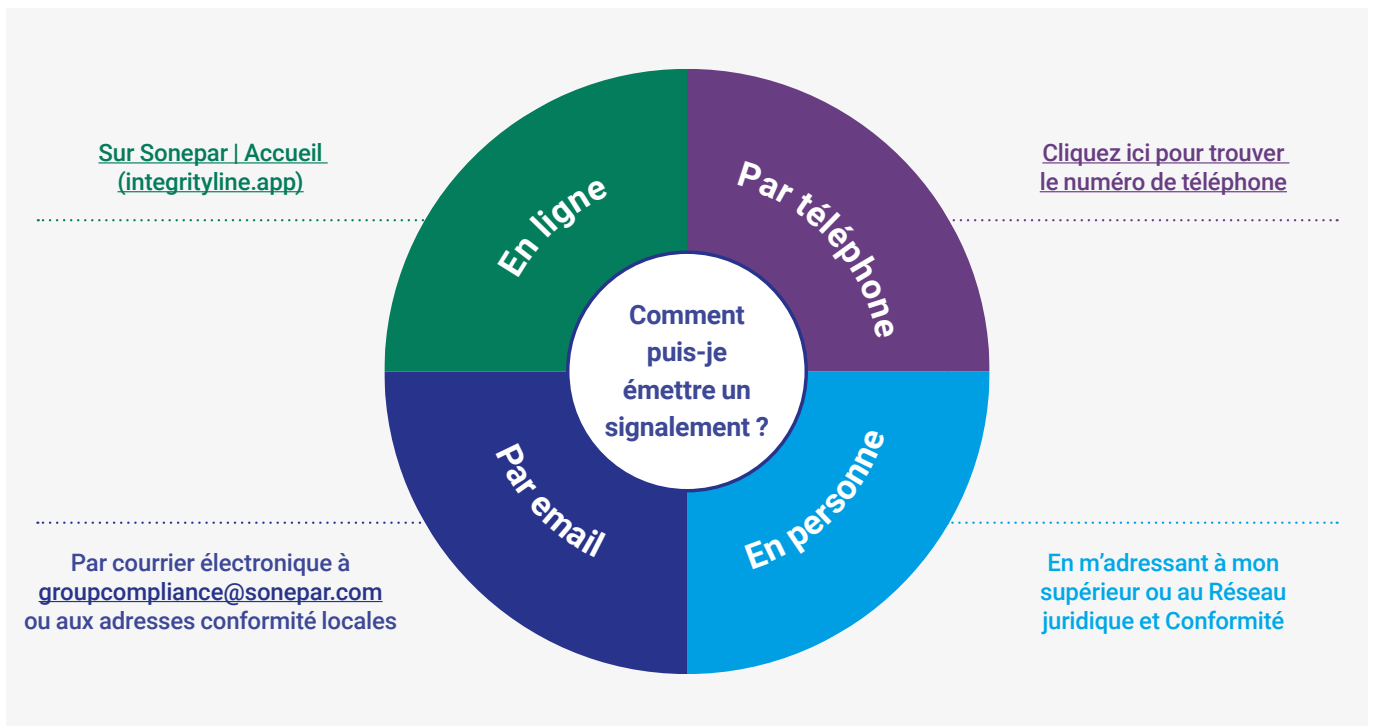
Sur Sonepar | Accueil (integrityline.app)

En ligne

Par téléphone

Cliquez ici pour trouver le numéro de téléphone

Comment puis-je émettre un signalement ?

Par email

En personne

Par courrier électronique à groupcompliance@sonepar.com ou aux adresses conformité locales

En m'adressant à mon supérieur ou au Réseau juridique et Conformité